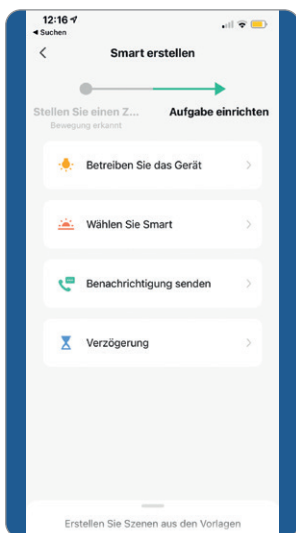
12:16
◂ Suchen

Smart erstellen

Stellen Sie einen Z...
Bewegung erkannt

Aufgabe einrichten

Betreiben Sie das Gerät

Wählen Sie Smart

Benachrichtigung senden

Verzögerung

Erstellen Sie Szenen aus den Vorlagen